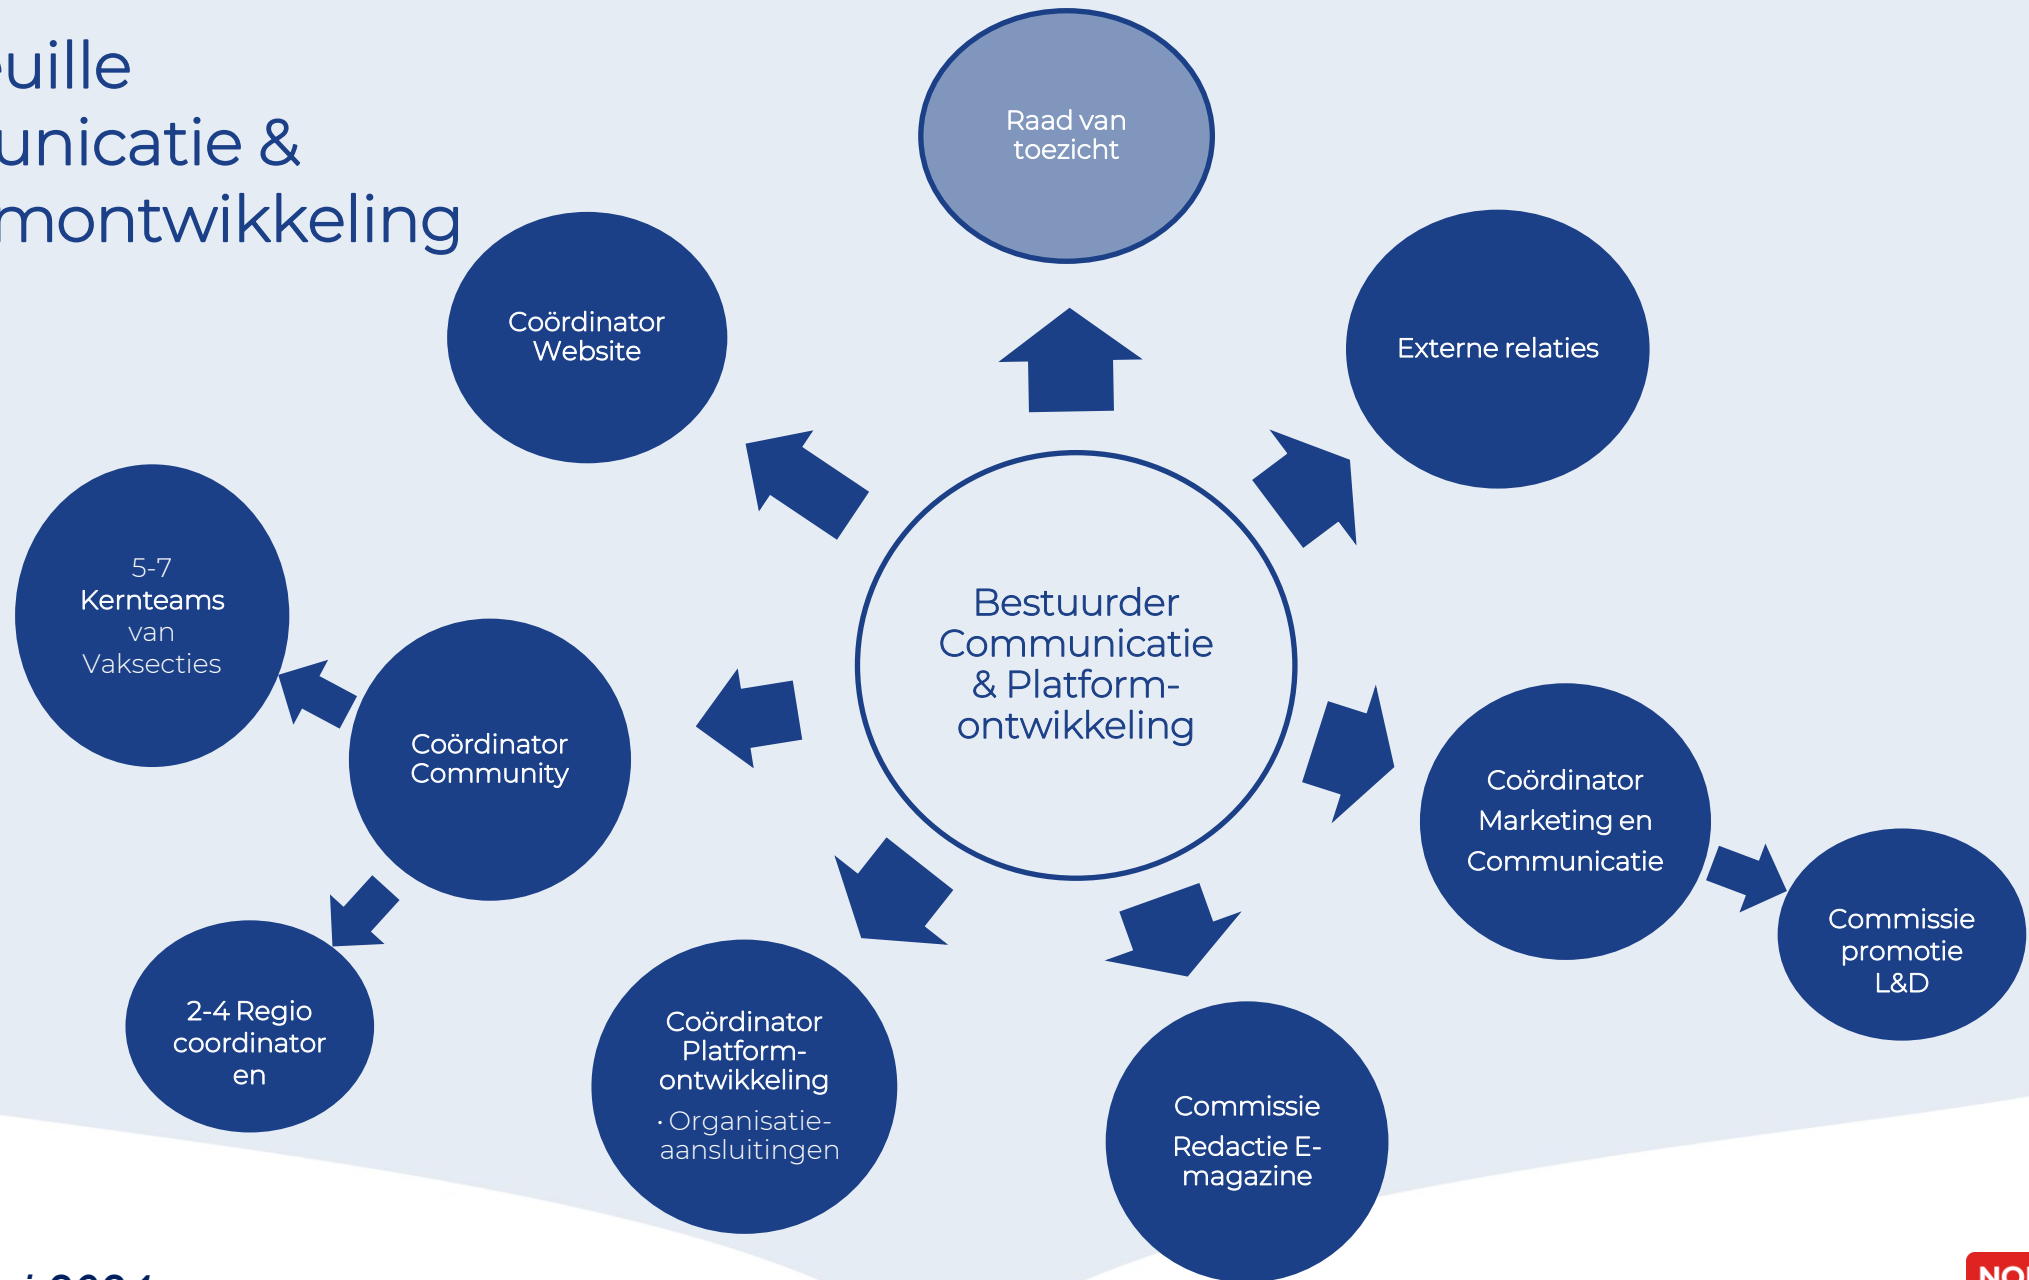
uille
unicatie &
montwikkeling

Raad van toezicht

Coördinator Website

Externe relaties

5-7 Kernteams van Vaksecties

Bestuurder Communicatie & Platformontwikkeling

Coördinator Community

Coördinator Marketing en Communicatie

Commissie promotie L&D

2-4 Regio coordinatoren

Coördinator Platformontwikkeling
· Organisatieaansluitingen

Commissie Redactie E-magazine

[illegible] 2024

NO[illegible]